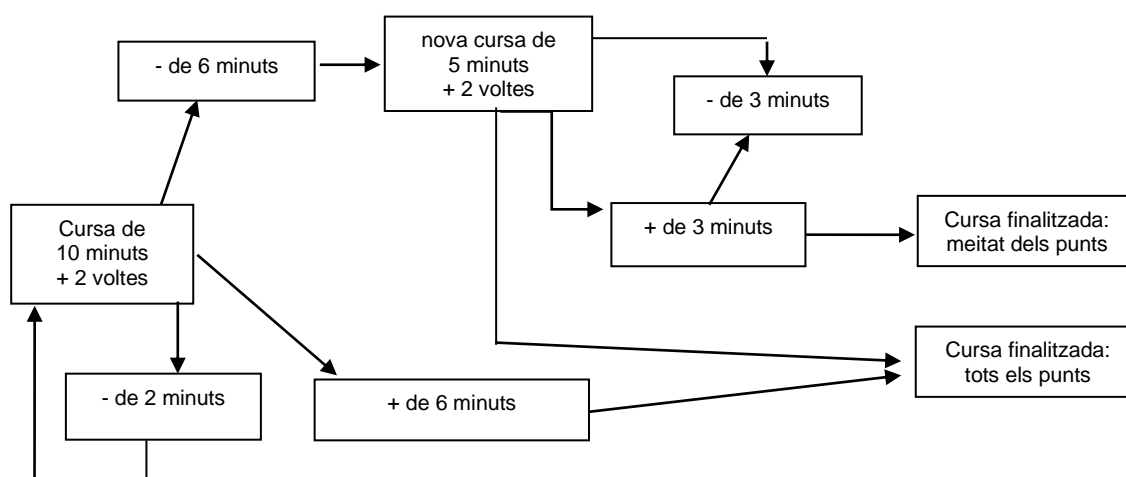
- de 6 minuts

nova cursa de 5 minuts + 2 voltes

- de 3 minuts

Cursa de 10 minuts + 2 voltes

+ de 3 minuts

Cursa finalitzada: meitat dels punts

Cursa finalitzada: tots els punts

- de 2 minuts

+ de 6 minuts